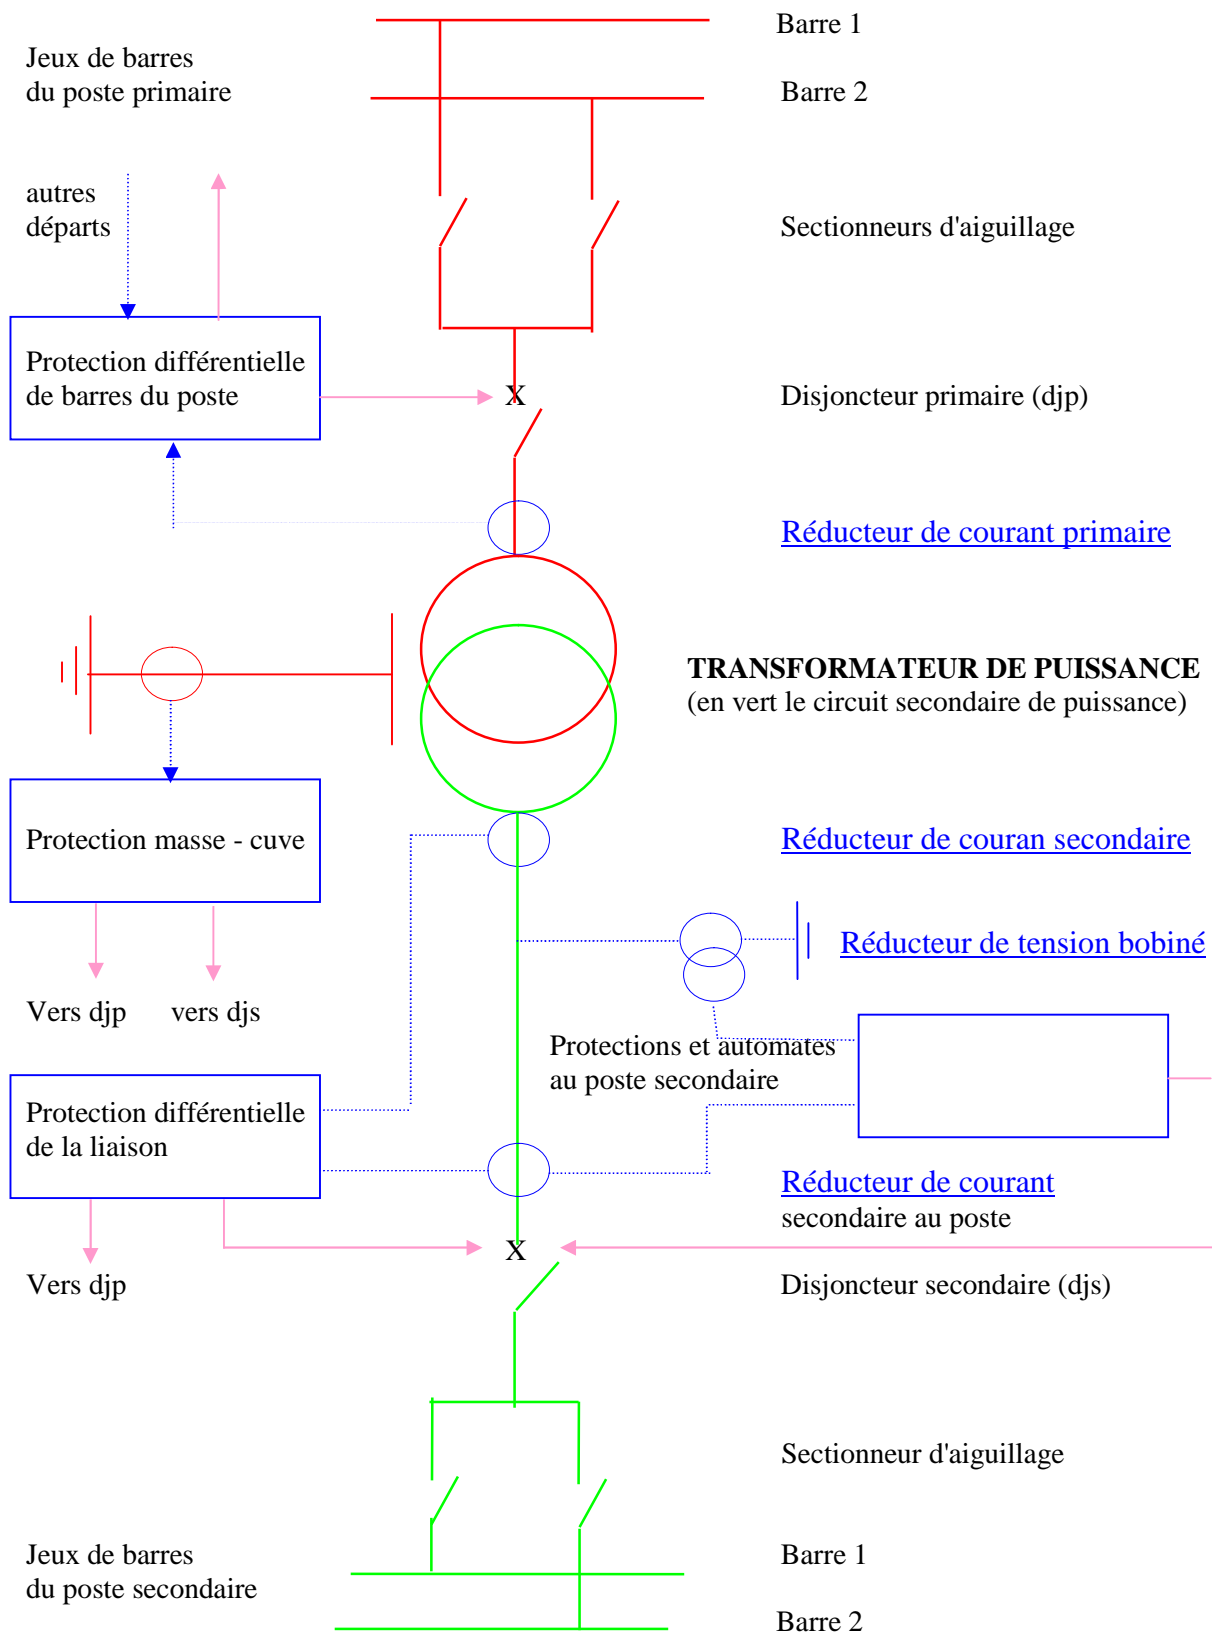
Barre 1

Jeux de barres du poste primaire

Barre 2

autres départs

Sectionneurs d'aiguillage

Protection différentielle de barres du poste

X

Disjoncteur primaire (djp)

Réducteur de courant primaire

TRANSFORMATEUR DE PUISSANCE
(en vert le circuit secondaire de puissance)

Protection masse - cuve

Réducteur de couran secondaire

Réducteur de tension bobiné

Vers djp

vers djs

Protections et automates au poste secondaire

Protection différentielle de la liaison

Réducteur de courant
secondaire au poste

X

Vers djp

Disjoncteur secondaire (djs)

Sectionneur d'aiguillage

Jeux de barres du poste secondaire

Barre 1

Barre 2